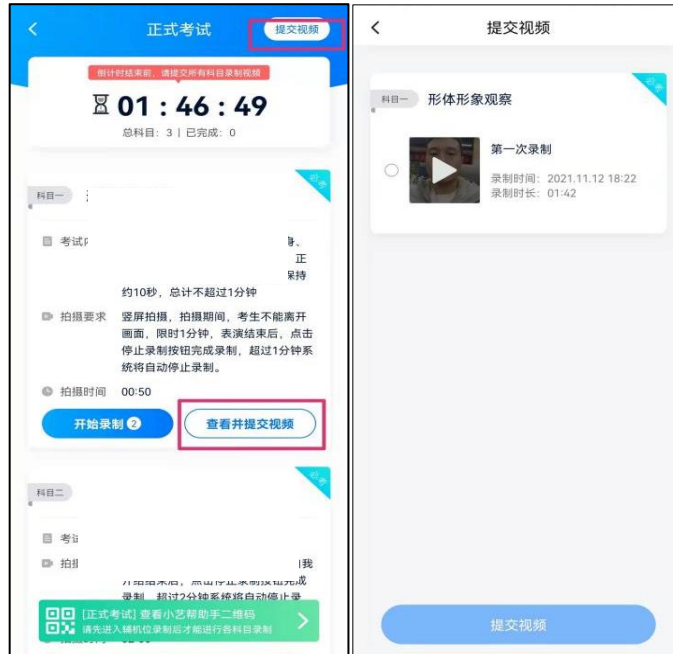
正式考试

提交视频

倒计时结束前，请提交所有科目录制视频

01 : 46 : 49

总科目：3 | 已完成：0

科目一

已录

考试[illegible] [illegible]、正保持

约10秒，总计不超过1分钟

拍摄要求 竖屏拍摄，拍摄期间，考生不能离开画面，限时1分钟，表演结束后，点击停止录制按钮完成录制，超过1分钟系统将自动停止录制。

拍摄时间 00:50

开始录制 2

查看并提交视频

科目二

已录

考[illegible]

拍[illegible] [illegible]我 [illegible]成 录制，超过2分钟系统将自动停止录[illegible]

[正式考试] 查看小艺帮助手二维码

请先进入辅机位录制后才能进行各科目录制

提交视频

科目一 形体形象观察

已录

第一次录制

录制时间：2021.11.12 18:22

录制时长：01:42

提交视频